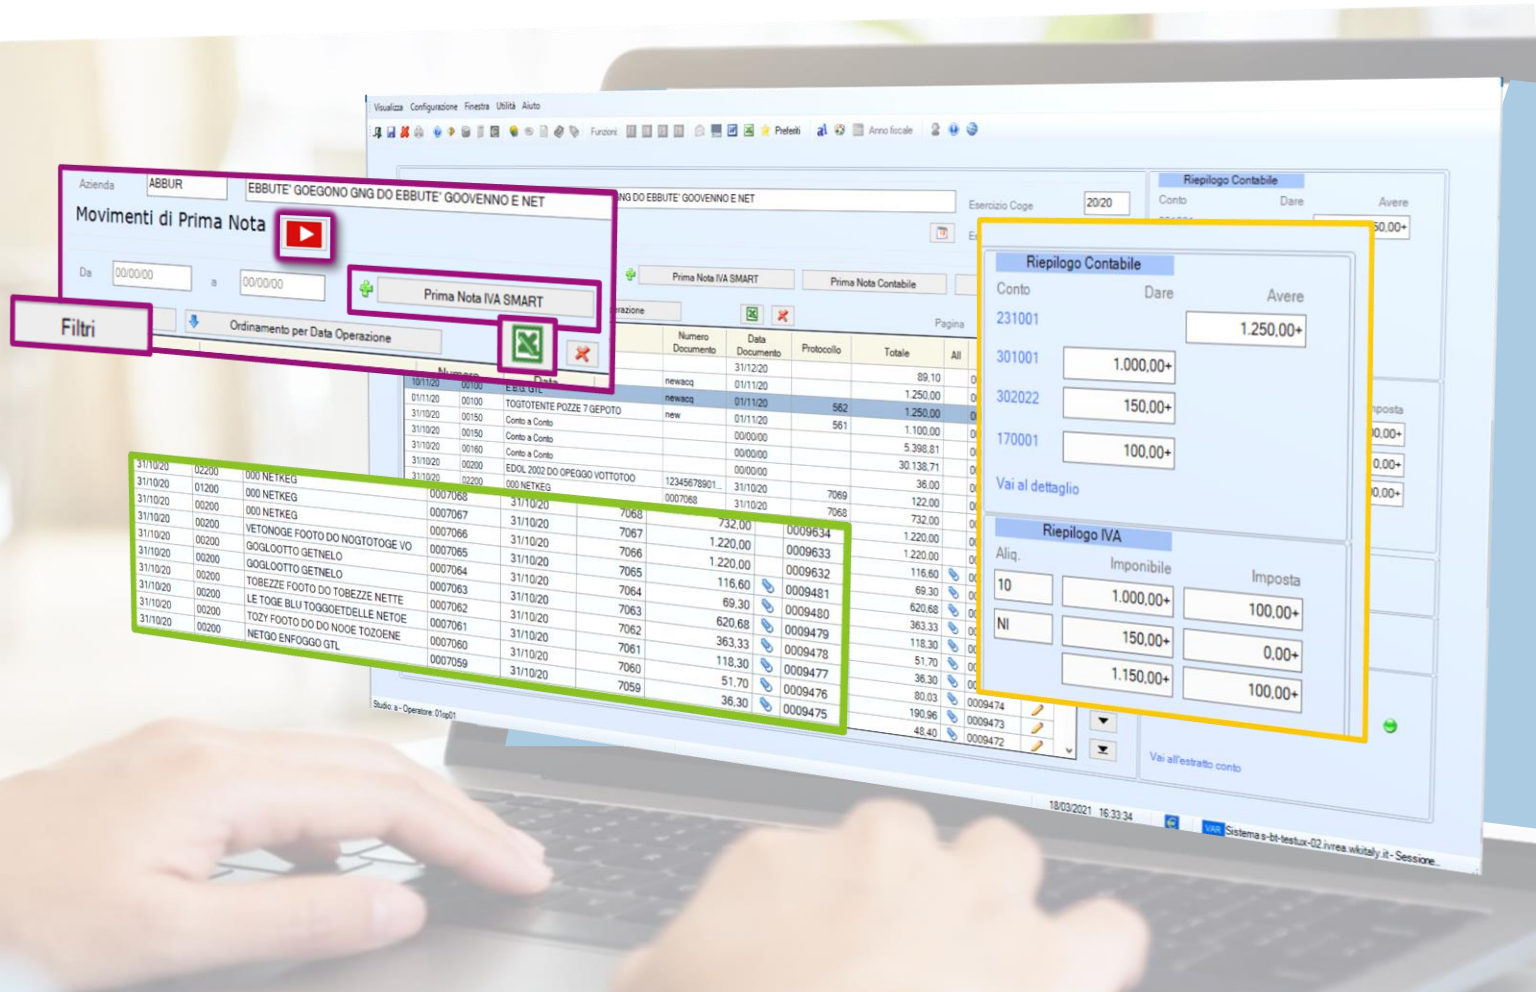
Visualizza Configurazione Finestra Utilità Aiuto

Funzioni Preferiti Anno fiscale

Azienda ABBUR EBBUTE' GOEGONO GNG DO EBBUTE' GOOVENNO E NET

Movimenti di Prima Nota

Da 00/00/00 a 00/00/00

Prima Nota IVA SMART

Filtri

Ordinamento per Data Operazione

NG DO EBBUTE' GOOVENNO E NET

Esercizio Coge 20/20

Prima Nota IVA SMART Prima Nota Contabile

Pagina

| Numero Documento | Data Documento | Protocollo | Totale |
|---|---|---|---|
| | 31/12/20 | | |
| newacq | 01/11/20 | | 89,10 |
| newacq | 01/11/20 | 562 | 1.250,00 |
| new | 01/11/20 | 561 | 1.250,00 |
| | 00/00/00 | | 1.100,00 |
| | 00/00/00 | | 5.398,81 |
| | 00/00/00 | | 30.138,71 |
| 12345678901 | 31/10/20 | | 36,00 |
| 0007068 | 31/10/20 | 7069 | 122,00 |
| | | 7068 | 732,00 |

| | | | | | | | |
|---|---|---|---|---|---|---|---|
| 31/10/20 | 02200 | 000 NETKEG | | | | | |
| 31/10/20 | 01200 | 000 NETKEG | 0007068 | | | | |
| 31/10/20 | 00200 | 000 NETKEG | 0007067 | 31/10/20 | 7068 | 732,00 | 0009634 |
| 31/10/20 | 00200 | VETONOGE FOOTO DO NOGTOTOGE VO | 0007066 | 31/10/20 | 7067 | 1.220,00 | 0009633 |
| 31/10/20 | 00200 | GOGLOOTTO GETNELO | 0007065 | 31/10/20 | 7066 | 1.220,00 | 0009632 |
| 31/10/20 | 00200 | GOGLOOTTO GETNELO | 0007064 | 31/10/20 | 7065 | 116,60 | 0009481 |
| 31/10/20 | 00200 | TOBEZZE FOOTO DO TOBEZZE NETTE | 0007063 | 31/10/20 | 7064 | 69,30 | 0009480 |
| 31/10/20 | 00200 | LE TOGE BLU TOGGOETDELLE NETOE | 0007062 | 31/10/20 | 7063 | 620,68 | 0009479 |
| 31/10/20 | 00200 | TOZY FOOTO DO DO NOOE TOZOENE | 0007061 | 31/10/20 | 7062 | 363,33 | 0009478 |
| 31/10/20 | 00200 | NETGO ENFOGGO GTL | 0007060 | 31/10/20 | 7061 | 118,30 | 0009477 |
| | | | 0007059 | 31/10/20 | 7060 | 51,70 | 0009476 |
| | | | | | 7059 | 36,30 | 0009475 |

TOGTOTENTE POZZE 7 GEPOTO
Conto a Conto
EDOL 2002 DO OPEGGO VOTTOTOO

0009474
0009473
0009472

Riepilogo Contabile
Conto Dare Avere
231001 1.250,00+
301001 1.000,00+
302022 150,00+
170001 100,00+
Vai al dettaglio

Riepilogo IVA
Aliq. Imponibile Imposta
10 1.000,00+ 100,00+
NI 150,00+ 0,00+
1.150,00+ 100,00+

Vai all'estratto conto

Studio: a - Operatore: 01op01

18/03/2021 16:33:34

Sistema s-bt-testux-02.ivrea.wkitaly.it - Sessione